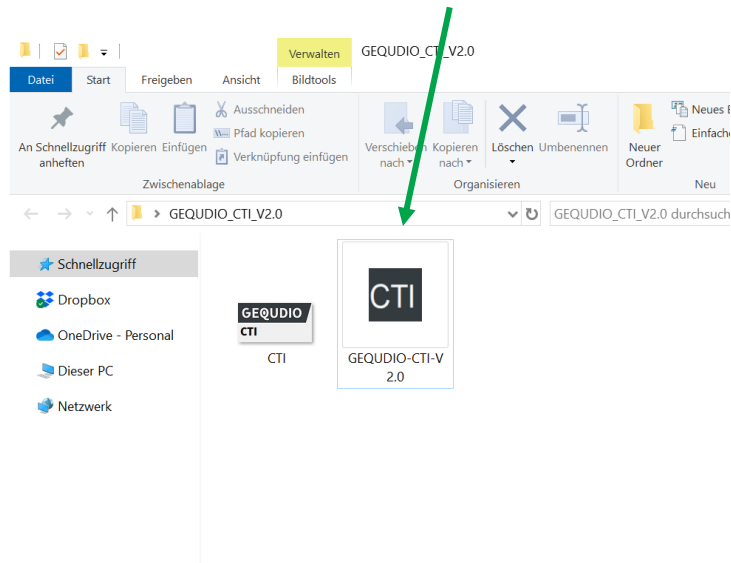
Verwalten GEQUDIO_CTI_V2.0

Datei Start Freigeben Ansicht Bildtools

An Schnellzugriff anheften Kopieren Einfügen Ausschneiden Pfad kopieren Verknüpfung einfügen

Zwischenablage

Verschieben nach Kopieren nach Löschen Umbenennen

Organisieren

Neuer Ordner Neues E Einfache

Neu

GEQUDIO_CTI_V2.0

GEQUDIO_CTI_V2.0 durchsuch

Schnellzugriff
Dropbox
OneDrive - Personal
Dieser PC
Netzwerk

GEQUDIO CTI
CTI

CTI
GEQUDIO-CTI-V2.0